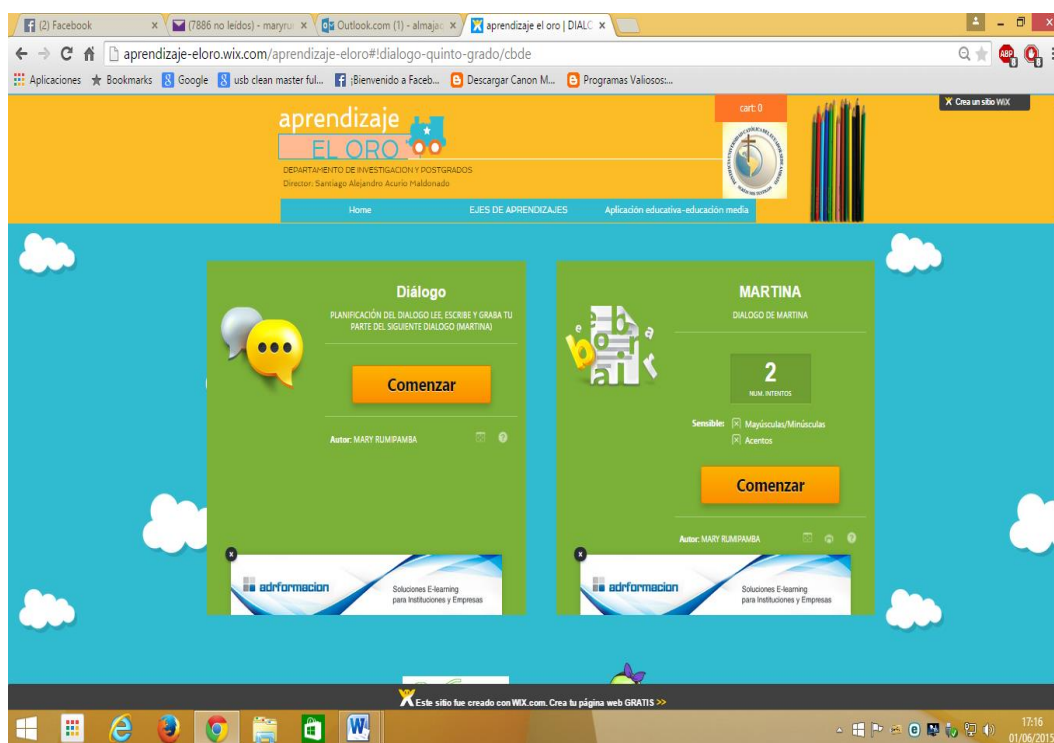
(2) Facebook ×
(7886 no leídos) - maryrui ×
Outlook.com (1) - almajac ×
aprendizaje el oro | DIALC ×

aprendizaje-eloro.wix.com/aprendizaje-eloro#!dialogo-quinto-grado/cbde

Aplicaciones Bookmarks Google usb clean master ful... ¡Bienvenido a Faceb... Descargar Canon M... Programas Valiosos:...

aprendizaje
EL ORO
DEPARTAMENTO DE INVESTIGACION Y POSTGRADOS
Director: Santiago Alejandro Acurio Maldonado

cart: 0

Crea un sitio WIX

Home EJES DE APRENDIZAJES Aplicación educativa-educación media

Diálogo
PLANIFICACIÓN DEL DIALOGO LEE, ESCRIBE Y GRABA TU PARTE DEL SIGUIENTE DIALOGO (MARTINA)
Comenzar
Autor: MARY RUMIPAMBA

adrformacion
Soluciones E-learning para Instituciones y Empresas

MARTINA
DIALOGO DE MARTINA
2
NUM. INTENTOS
Sensible: Mayúsculas/Minúsculas
Acentos
Comenzar
Autor: MARY RUMIPAMBA

adrformacion
Soluciones E-learning para Instituciones y Empresas

Este sitio fue creado con WIX.com. Crea tu página web GRATIS >>

17:16
01/06/2015